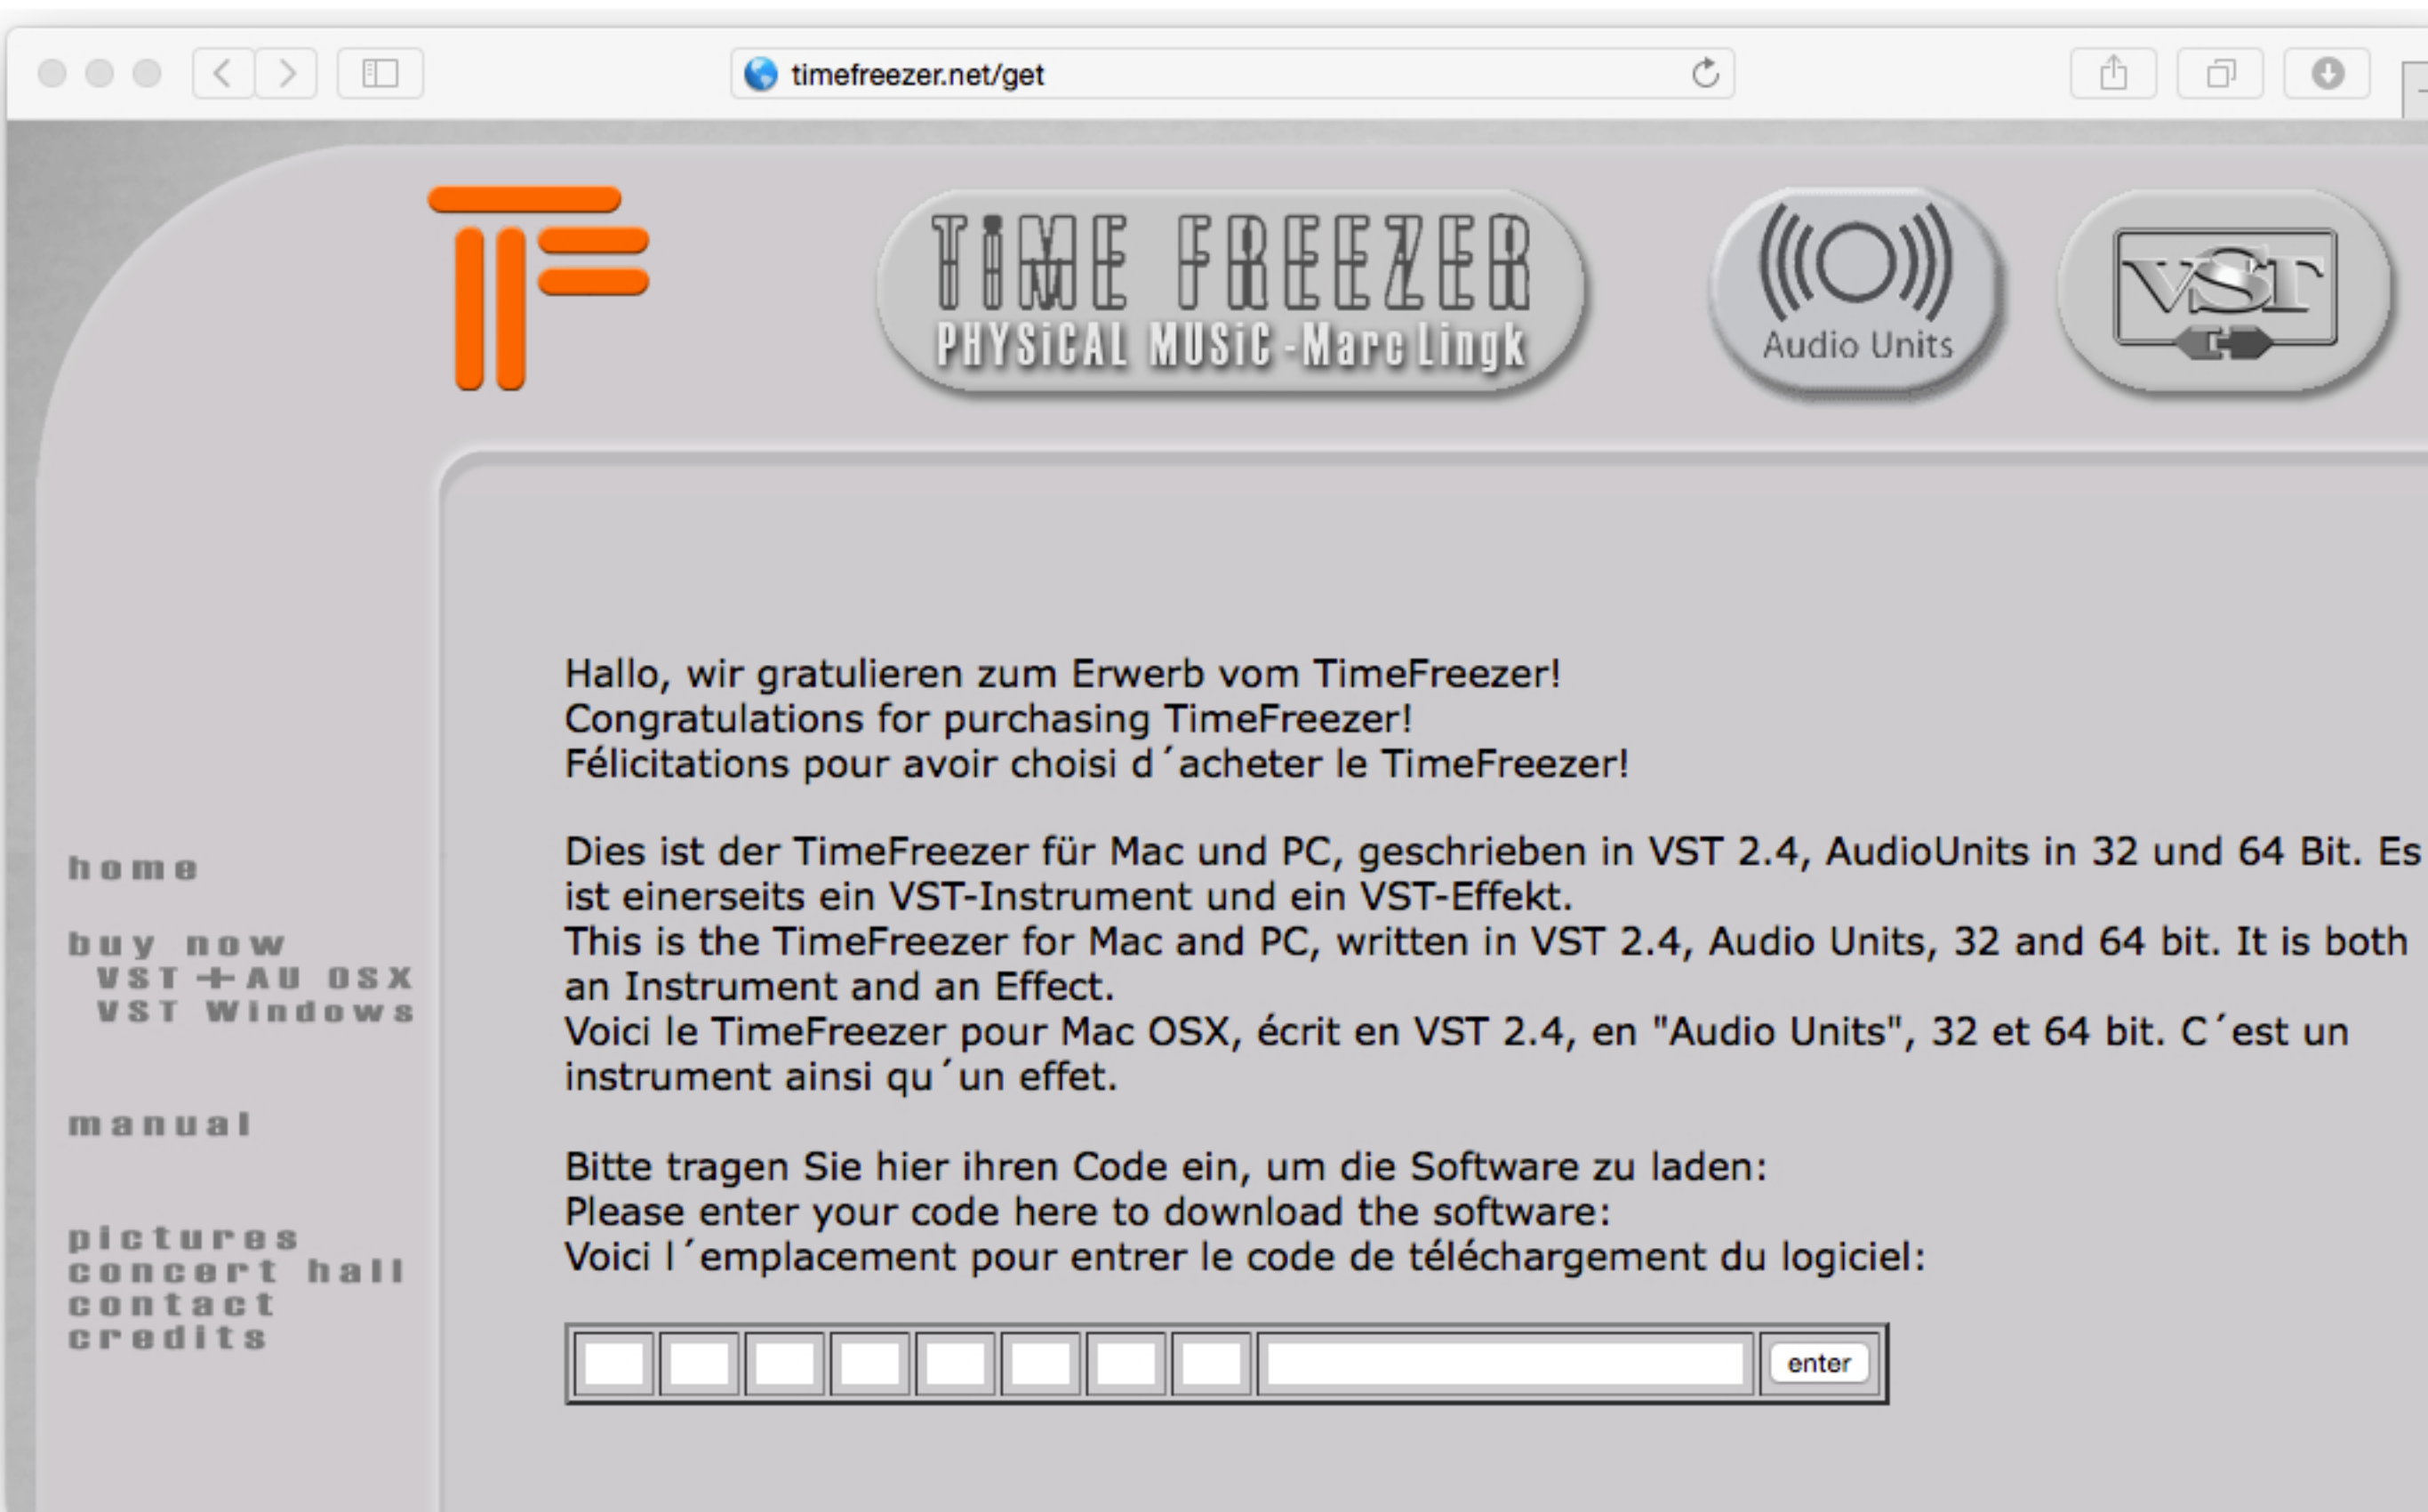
timefreezer.net/get

TIME FREEZER
PHYSICAL MUSIC - Marc Lingk

Audio Units

VST

home

buy now
VST + AU OSX
VST Windows

manual

pictures
concert hall
contact
credits

Hallo, wir gratulieren zum Erwerb vom TimeFreezer!
Congratulations for purchasing TimeFreezer!
Félicitations pour avoir choisi d´acheter le TimeFreezer!

Dies ist der TimeFreezer für Mac und PC, geschrieben in VST 2.4, AudioUnits in 32 und 64 Bit. Es ist einerseits ein VST-Instrument und ein VST-Effekt.
This is the TimeFreezer for Mac and PC, written in VST 2.4, Audio Units, 32 and 64 bit. It is both an Instrument and an Effect.
Voici le TimeFreezer pour Mac OSX, écrit en VST 2.4, en "Audio Units", 32 et 64 bit. C´est un instrument ainsi qu´un effet.

Bitte tragen Sie hier ihren Code ein, um die Software zu laden:
Please enter your code here to download the software:
Voici l´emplacement pour entrer le code de téléchargement du logiciel:

enter